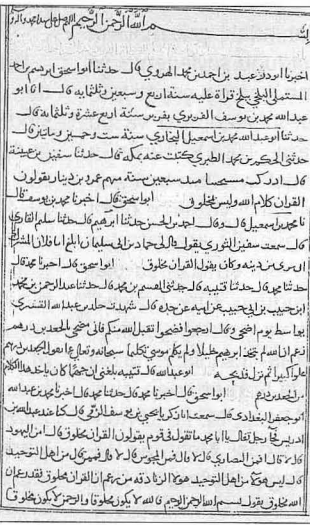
بسم الله الرحمن الرحيم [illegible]

اخبرنا ابو ذر عبد بن احمد بن محمد الهروي قال حدثنا ابو اسحق ابرهيم بن احمد المستملي البلخي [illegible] سنة اربع وسبعين وثلثمائة قال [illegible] عبد الله محمد بن يوسف الفربري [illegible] سنة اربع عشرة وثلثمائة قال حدثنا ابو عبد الله محمد بن اسمعيل البخاري سنة ست وخمسين ومايتين قال حدثني الحكم بن محمد الطبري كتبت عنه بمكة قال حدثنا سفيان بن عيينة قال ادركت مشيختنا منذ سبعين سنة منهم عمرو بن دينار يقولون القران كلام الله وليس بمخلوق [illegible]

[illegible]

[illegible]